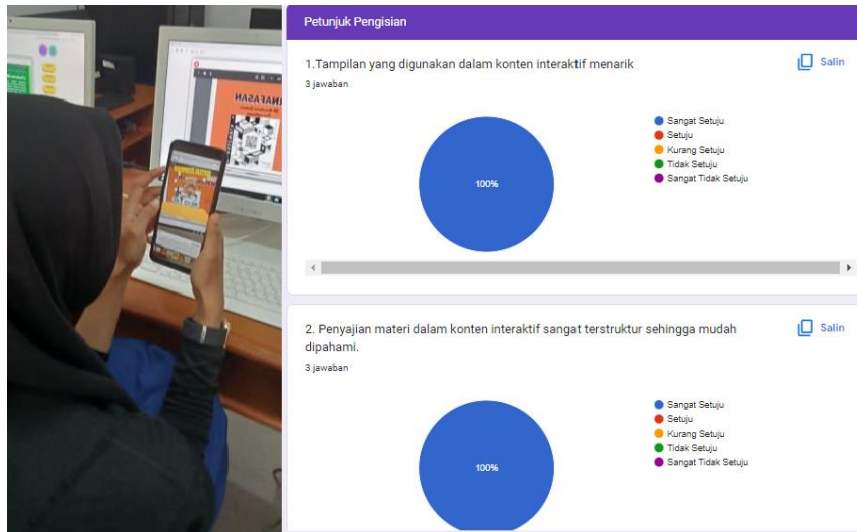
NAFASAN

Petunjuk Pengisian

1.Tampilan yang digunakan dalam konten interaktif menarik

Salin

3 jawaban

100%

Sangat Setuju
Setuju
Kurang Setuju
Tidak Setuju
Sangat Tidak Setuju

2. Penyajian materi dalam konten interaktif sangat terstruktur sehingga mudah dipahami.

Salin

3 jawaban

100%

Sangat Setuju
Setuju
Kurang Setuju
Tidak Setuju
Sangat Tidak Setuju